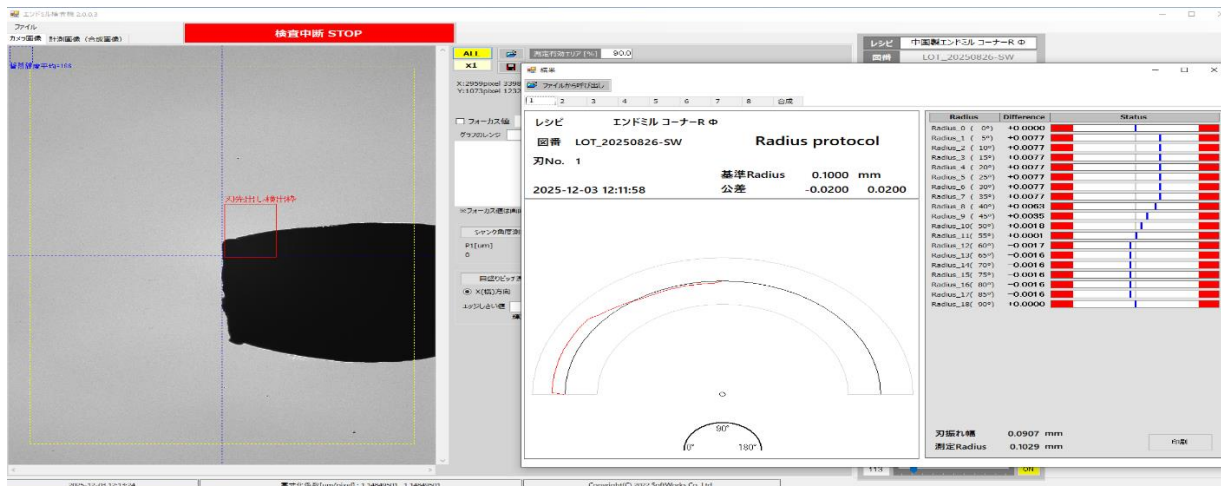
エンドミル検査機 2.0.0.3
ファイル
カメラ画像　計測画像（合成画像）
検査中断 STOP
背景輝度平均=164
刃先出し検出枠
ALL
X1
測定判定エリア [%]　90.0
X:2959pixel 3396
Y:1073pixel 1232
フォーカス値
グラフのレンジ
※フォーカス値は高
シャンク角度測
P1[um]
0
目盛りピッチ選
X(横)方向
エッジしきい値
レシピ　中国製エンドミル コーナーR Φ
図番　LOT_20250826-SW
帳票
ファイルから呼び出し
1　2　3　4　5　6　7　8　合成
レシピ　エンドミル コーナーR Φ
図番　LOT_20250826-SW
Radius protocol
刃No.　1
基準Radius　0.1000 mm
2025-12-03 12:11:58
公差　-0.0200　0.0200
0°
90°
180°

| Radius | Difference | Status |
|---|---|---|
| Radius_0 ( 0°) | +0.0000 | |
| Radius_1 ( 5°) | +0.0077 | |
| Radius_2 ( 10°) | +0.0077 | |
| Radius_3 ( 15°) | +0.0077 | |
| Radius_4 ( 20°) | +0.0077 | |
| Radius_5 ( 25°) | +0.0077 | |
| Radius_6 ( 30°) | +0.0077 | |
| Radius_7 ( 35°) | +0.0077 | |
| Radius_8 ( 40°) | +0.0063 | |
| Radius_9 ( 45°) | +0.0035 | |
| Radius_10( 50°) | +0.0018 | |
| Radius_11( 55°) | +0.0001 | |
| Radius_12( 60°) | -0.0017 | |
| Radius_13( 65°) | -0.0016 | |
| Radius_14( 70°) | -0.0016 | |
| Radius_15( 75°) | -0.0016 | |
| Radius_16( 80°) | -0.0016 | |
| Radius_17( 85°) | -0.0016 | |
| Radius_18( 90°) | +0.0000 | |

刃振れ幅　0.0907 mm
測定Radius　0.1029 mm
印刷
113
ON
2025-12-03 12:11:24
Copyright(C) 2022 SoftWorks Co., Ltd.